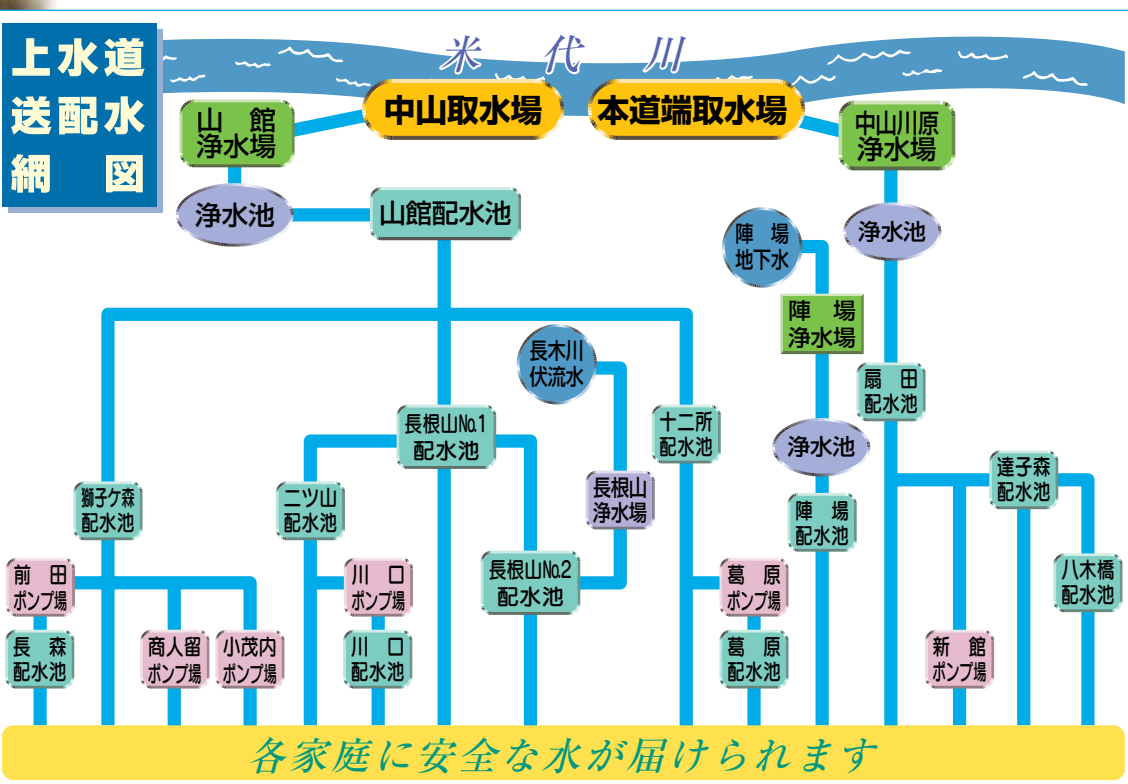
上水道送配水網図

米代川

中山取水場

本道端取水場

山館浄水場

中山川原浄水場

浄水池

山館配水池

浄水池

陣場地下水

陣場浄水場

長木川伏流水

扇田配水池

長根山No.1配水池

十二所配水池

浄水池

獅子ケ森配水池

ニツ山配水池

長根山浄水場

陣場配水池

達子森配水池

前田ポンプ場

川口ポンプ場

長根山No.2配水池

葛原ポンプ場

八木橋配水池

長森配水池

商人留ポンプ場

小茂内ポンプ場

川口配水池

葛原配水池

新館ポンプ場

各家庭に安全な水が届けられます